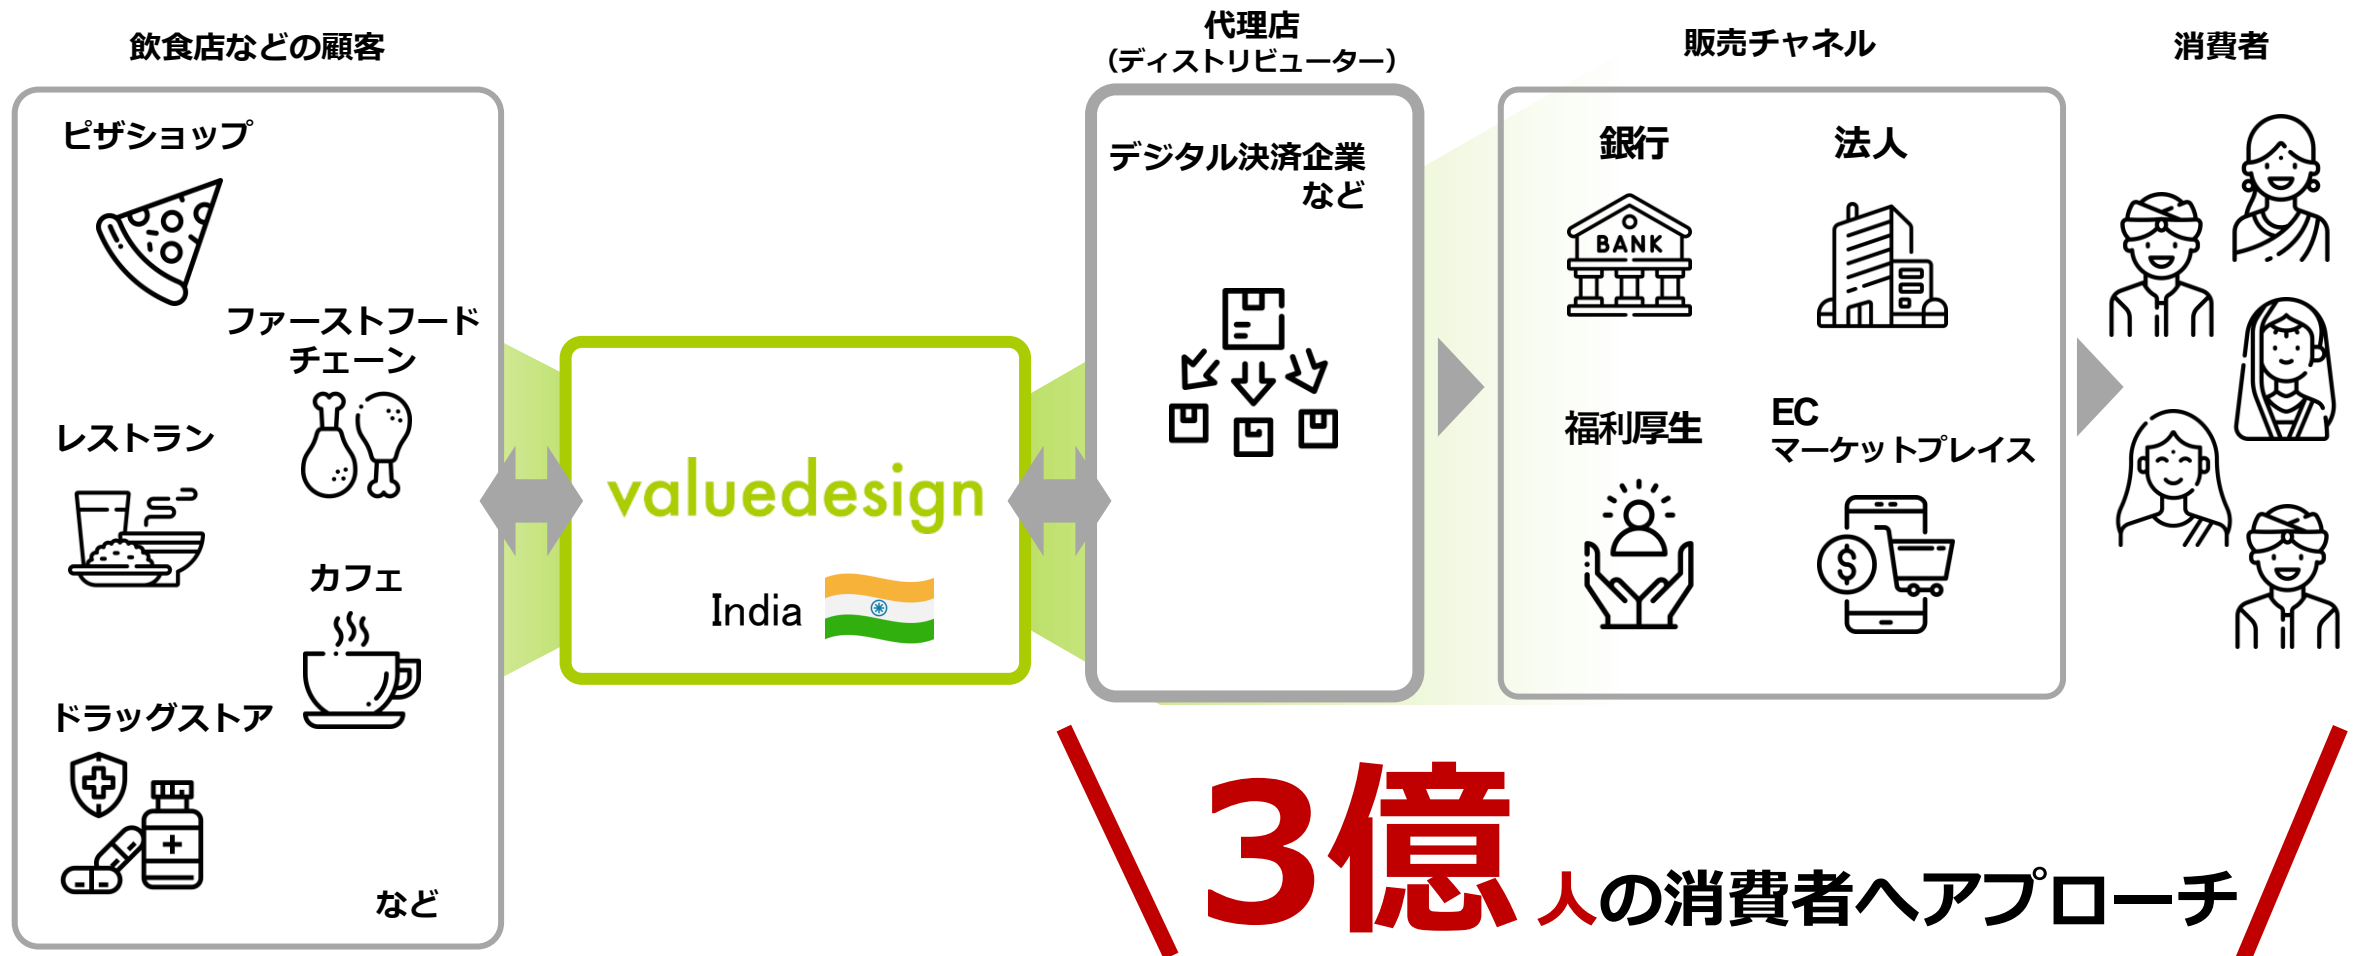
飲食店などの顧客

ピザショップ

ファーストフードチェーン

レストラン

カフェ

ドラッグストア

など

valuedesign

India

代理店
(ディストリビューター)

デジタル決済企業など

販売チャネル

銀行

BANK

法人

福利厚生

EC
マーケットプレイス

消費者

3億人の消費者へアプローチ